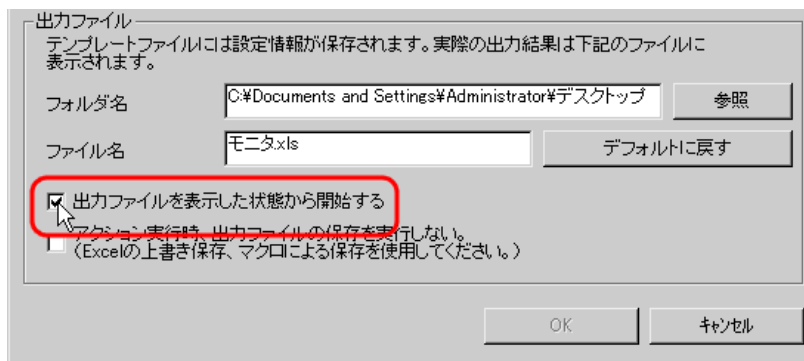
出力ファイル
テンプレートファイルには設定情報が保存されます。実際の出力結果は下記のファイルに表示されます。

フォルダ名 C:¥Documents and Settings¥Administrator¥デスクトップ 参照

ファイル名 モニタ.xls デフォルトに戻す

出力ファイルを表示した状態から開始する

アクション実行時、出力ファイルの保存を実行しない。
（Excelの上書き保存、マクロによる保存を使用してください。）

OK キャンセル